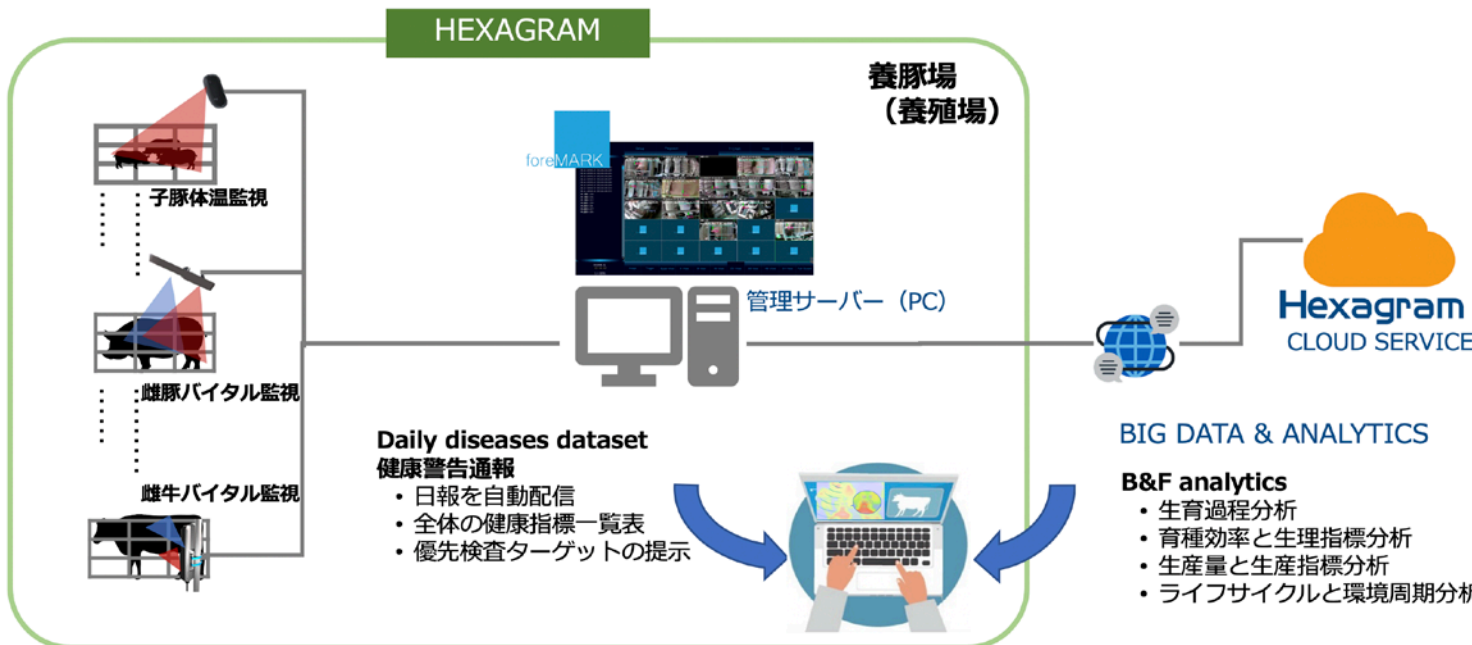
HEXAGRAM

養豚場
（養殖場）

子豚体温監視

雌豚バイタル監視

雌牛バイタル監視

foreMARK

管理サーバー（PC）

Hexagram
CLOUD SERVICE

Daily diseases dataset
健康警告通報
・日報を自動配信
・全体の健康指標一覧表
・優先検査ターゲットの提示

BIG DATA & ANALYTICS

B&F analytics
・生育過程分析
・育種効率と生理指標分析
・生産量と生産指標分析
・ライフサイクルと環境周期分析